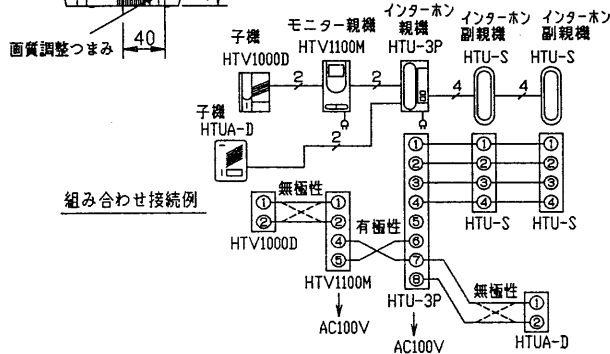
画質調整つまみ
40

子機
HTV1000D
モニター親機
HTV1100M
インターホン
親機
HTU-3P
インターホン
副親機
HTU-S
インターホン
副親機
HTU-S
2
2
4
4

子機
HTUA-D

組み合わせ接続例

無極性
①
②
HTV1000D
①
②
④
⑤
HTV1100M
AC100V
有極性
①
②
③
④
⑤
⑥
⑦
⑧
HTU-3P
AC100V
①
②
③
④
HTU-S
①
②
③
④
HTU-S
無極性
①
②
HTUA-D